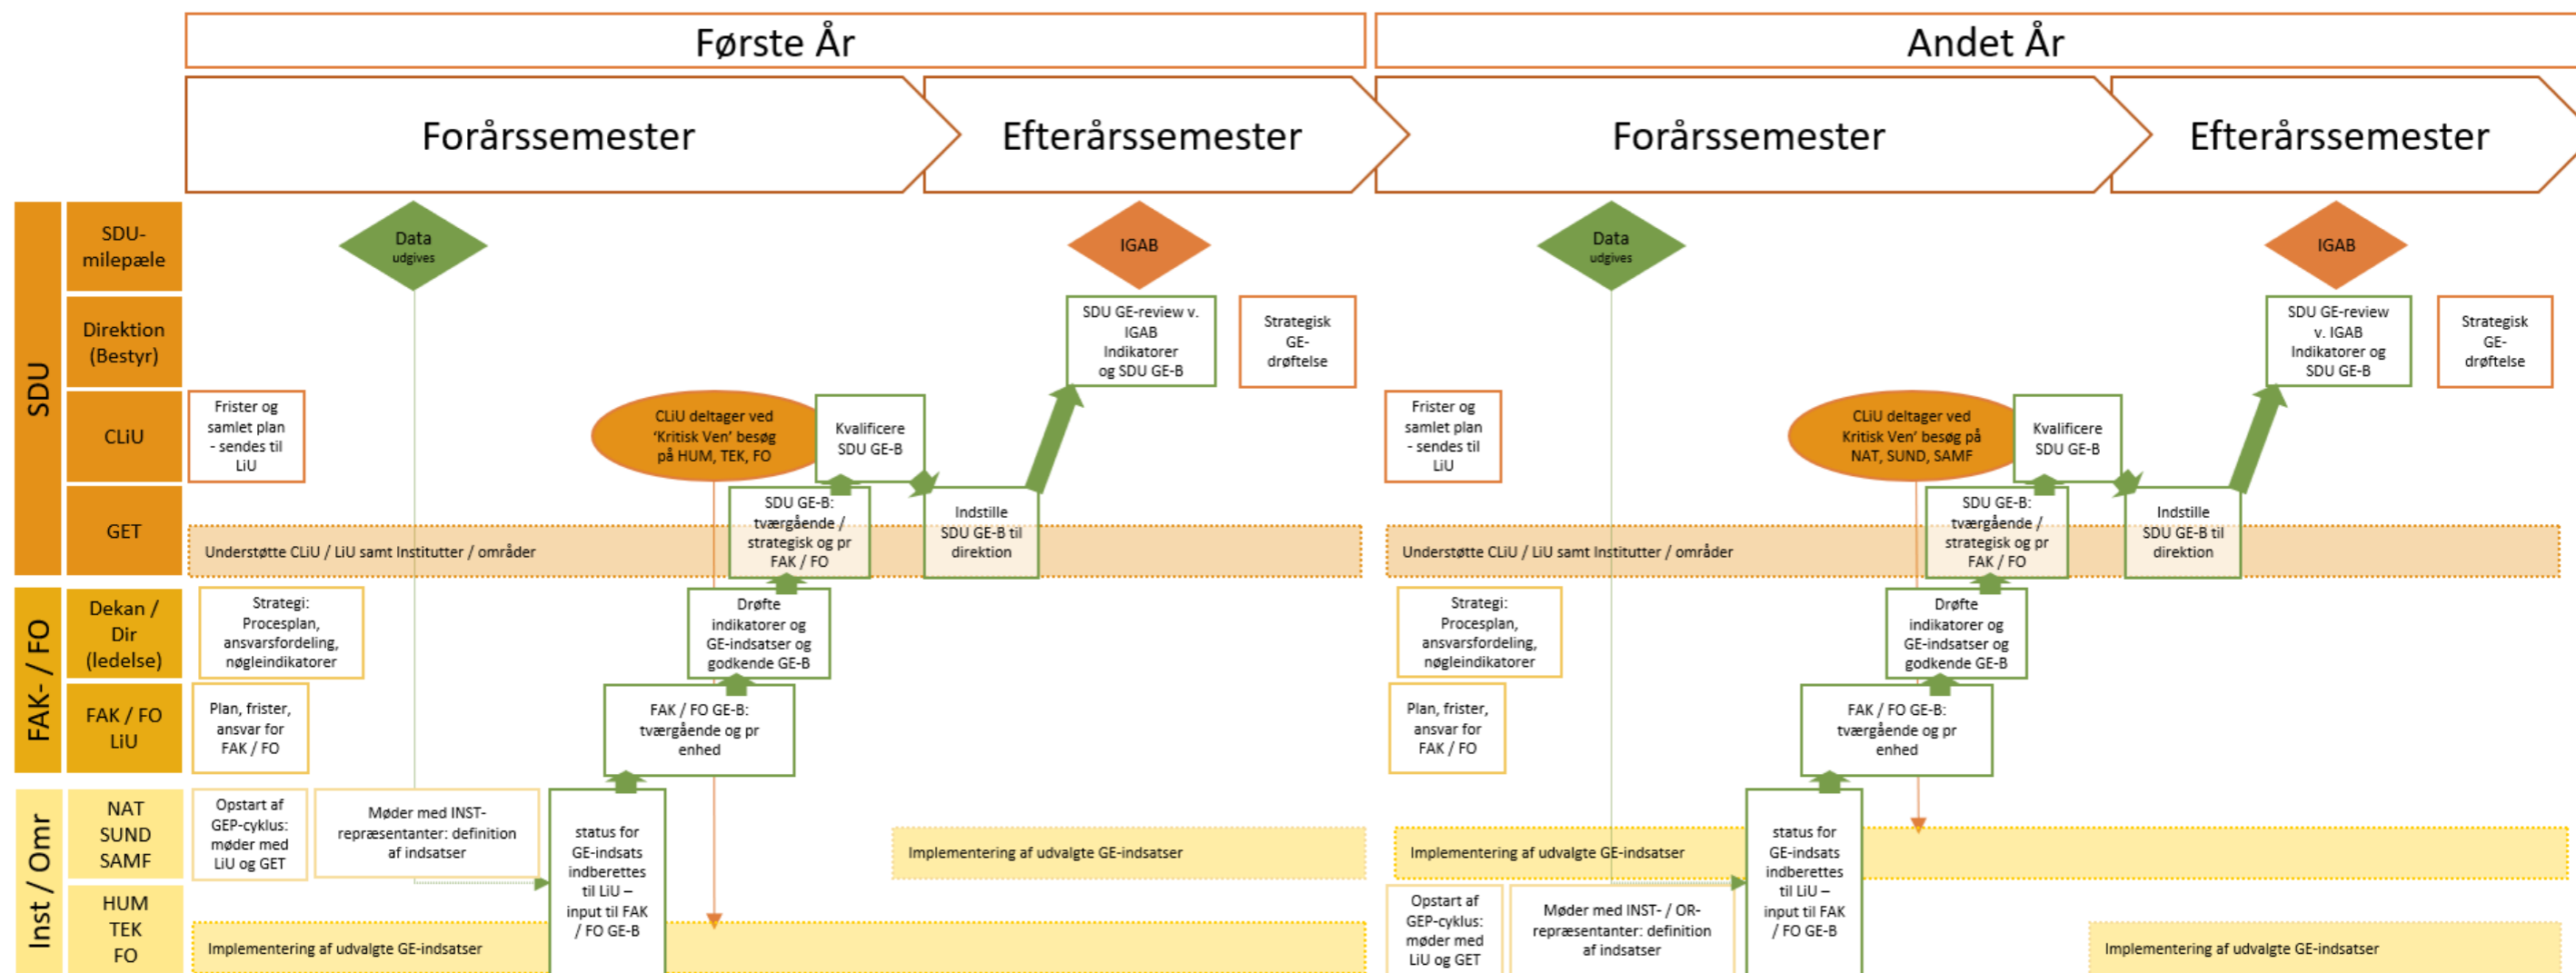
Første År

Andet År

Forårssemester

Efterårssemester

Forårssemester

Efterårssemester

SDU

SDU-milepæle

Direktion (Bestyr)

CLiU

GET

FAK- / FO

Dekan / Dir (ledelse)

FAK / FO LiU

Inst / Omr

NAT SUND SAMF

HUM TEK FO

Data udgives

IGAB

SDU GE-review v. IGAB Indikatorer og SDU GE-B

Strategisk GE-drøftelse

Frister og samlet plan - sendes til LiU

CLiU deltager ved 'Kritisk Ven' besøg på HUM, TEK, FO

Kvalificere SDU GE-B

SDU GE-B: tværgående / strategisk og pr FAK / FO

Indstille SDU GE-B til direktion

Understøtte CLiU / LiU samt Institutter / områder

Strategi: Procesplan, ansvarsfordeling, nøgleindikatorer

Drøfte indikatorer og GE-indsatser og godkende GE-B

Plan, frister, ansvar for FAK / FO

FAK / FO GE-B: tværgående og pr enhed

Opstart af GEP-cyklus: møder med LiU og GET

Møder med INST-repræsentanter: definition af indsatser

status for GE-indsats indberettes til LiU – input til FAK / FO GE-B

Implementering af udvalgte GE-indsatser

Implementering af udvalgte GE-indsatser

Data udgives

IGAB

SDU GE-review v. IGAB Indikatorer og SDU GE-B

Strategisk GE-drøftelse

Frister og samlet plan - sendes til LiU

CLiU deltager ved Kritisk Ven' besøg på NAT, SUND, SAMF

Kvalificere SDU GE-B

SDU GE-B: tværgående / strategisk og pr FAK / FO

Indstille SDU GE-B til direktion

Understøtte CLiU / LiU samt Institutter / områder

Strategi: Procesplan, ansvarsfordeling, nøgleindikatorer

Drøfte indikatorer og GE-indsatser og godkende GE-B

Plan, frister, ansvar for FAK / FO

FAK / FO GE-B: tværgående og pr enhed

Implementering af udvalgte GE-indsatser

status for GE-indsats indberettes til LiU – input til FAK / FO GE-B

Opstart af GEP-cyklus: møder med LiU og GET

Møder med INST- / OR-repræsentanter: definition af indsatser

Implementering af udvalgte GE-indsatser